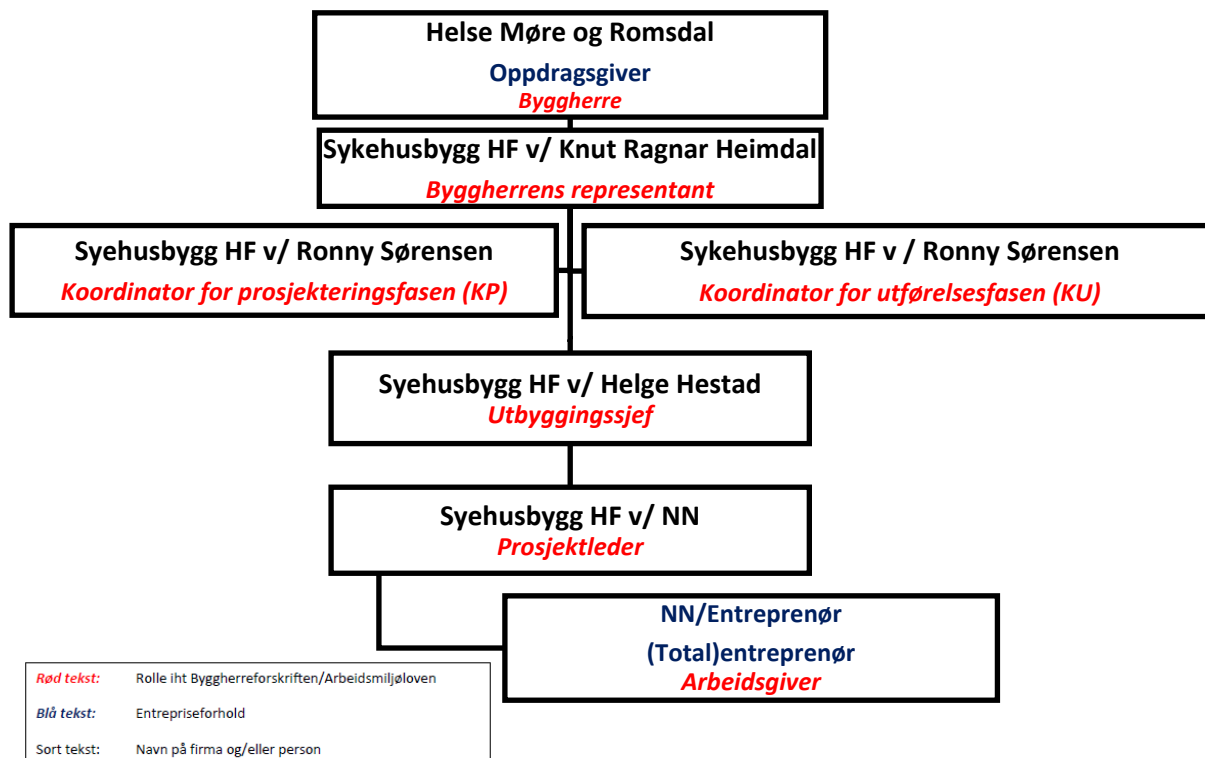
Helse Møre og Romsdal
Oppdragsgiver
Byggherre

Sykehusbygg HF v/ Knut Ragnar Heimdal
Byggherrens representant

Syehusbygg HF v/ Ronny Sørensen
Koordinator for prosjekteringsfasen (KP)

Sykehusbygg HF v / Ronny Sørensen
Koordinator for utførelsesfasen (KU)

Syehusbygg HF v/ Helge Hestad
Utbyggingssjef

Syehusbygg HF v/ NN
Prosjektleder

NN/Entreprenør
(Total)entreprenør
Arbeidsgiver

| | |
|---|---|
| Rød tekst: | Rolle iht Byggherreforskriften/Arbeidsmiljøloven |
| Blå tekst: | Entrepriseforhold |
| Sort tekst: | Navn på firma og/eller person |